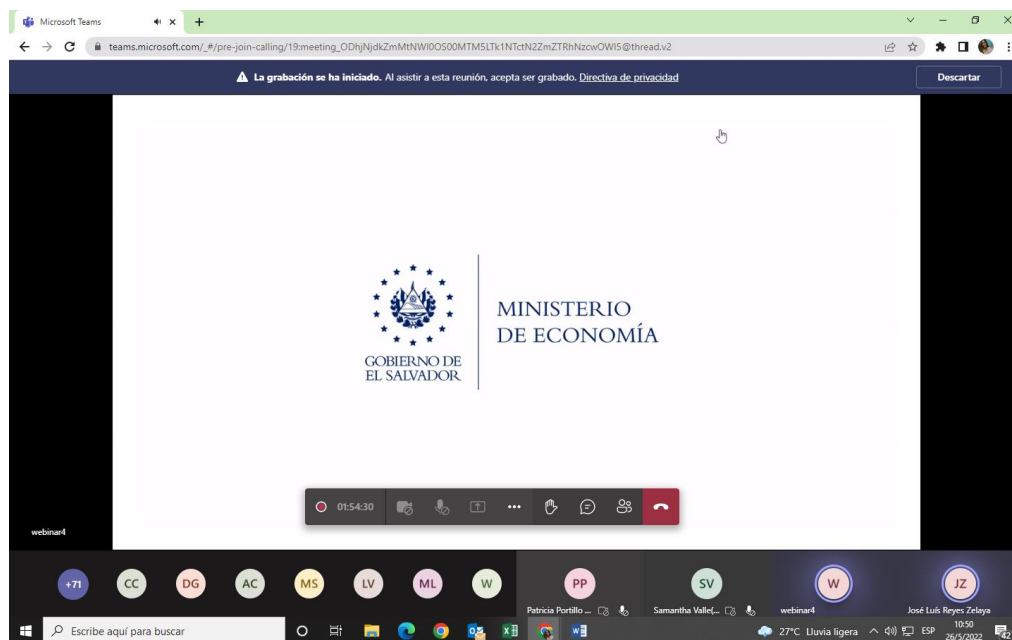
Microsoft Teams

teams.microsoft.com/_#/pre-join-calling/19:meeting_ODhjNjdkZmMtNWI0OS00MTM5LTk1NTctN2ZmZTRhNzcwOWI5@thread.v2

La grabación se ha iniciado. Al asistir a esta reunión, acepta ser grabado. Directiva de privacidad

Descartar

GOBIERNO DE EL SALVADOR

MINISTERIO DE ECONOMÍA

01:54:30

webinar4

+71 CC DG AC MS LV ML W

PP
Patricia Portillo ...

SV
Samantha Valle(...

W
webinar4

JZ
José Luis Reyes Zelaya

Escribe aquí para buscar

27°C Lluvia ligera ESP 10:50 26/5/2022